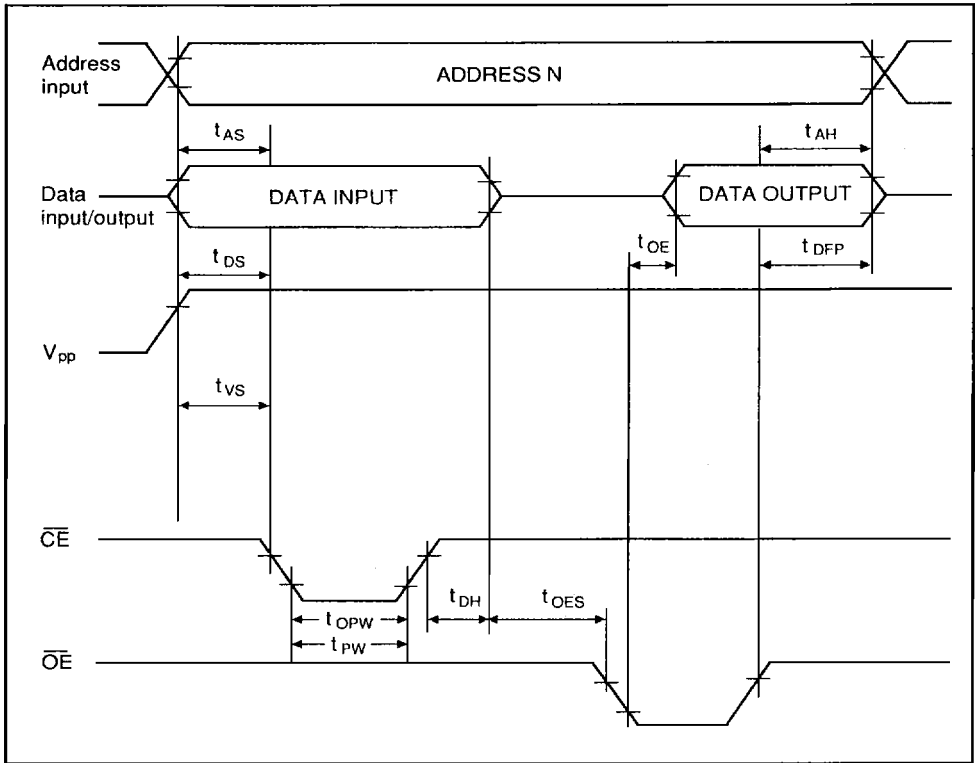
Address input

ADDRESS N

$t_{AS}$

$t_{AH}$

Data input/output

DATA INPUT

DATA OUTPUT

$t_{OE}$

$t_{DS}$

$t_{DFP}$

$V_{pp}$

$t_{VS}$

$\overline{CE}$

$t_{OPW}$

$t_{PW}$

$t_{DH}$

$t_{OES}$

$\overline{OE}$